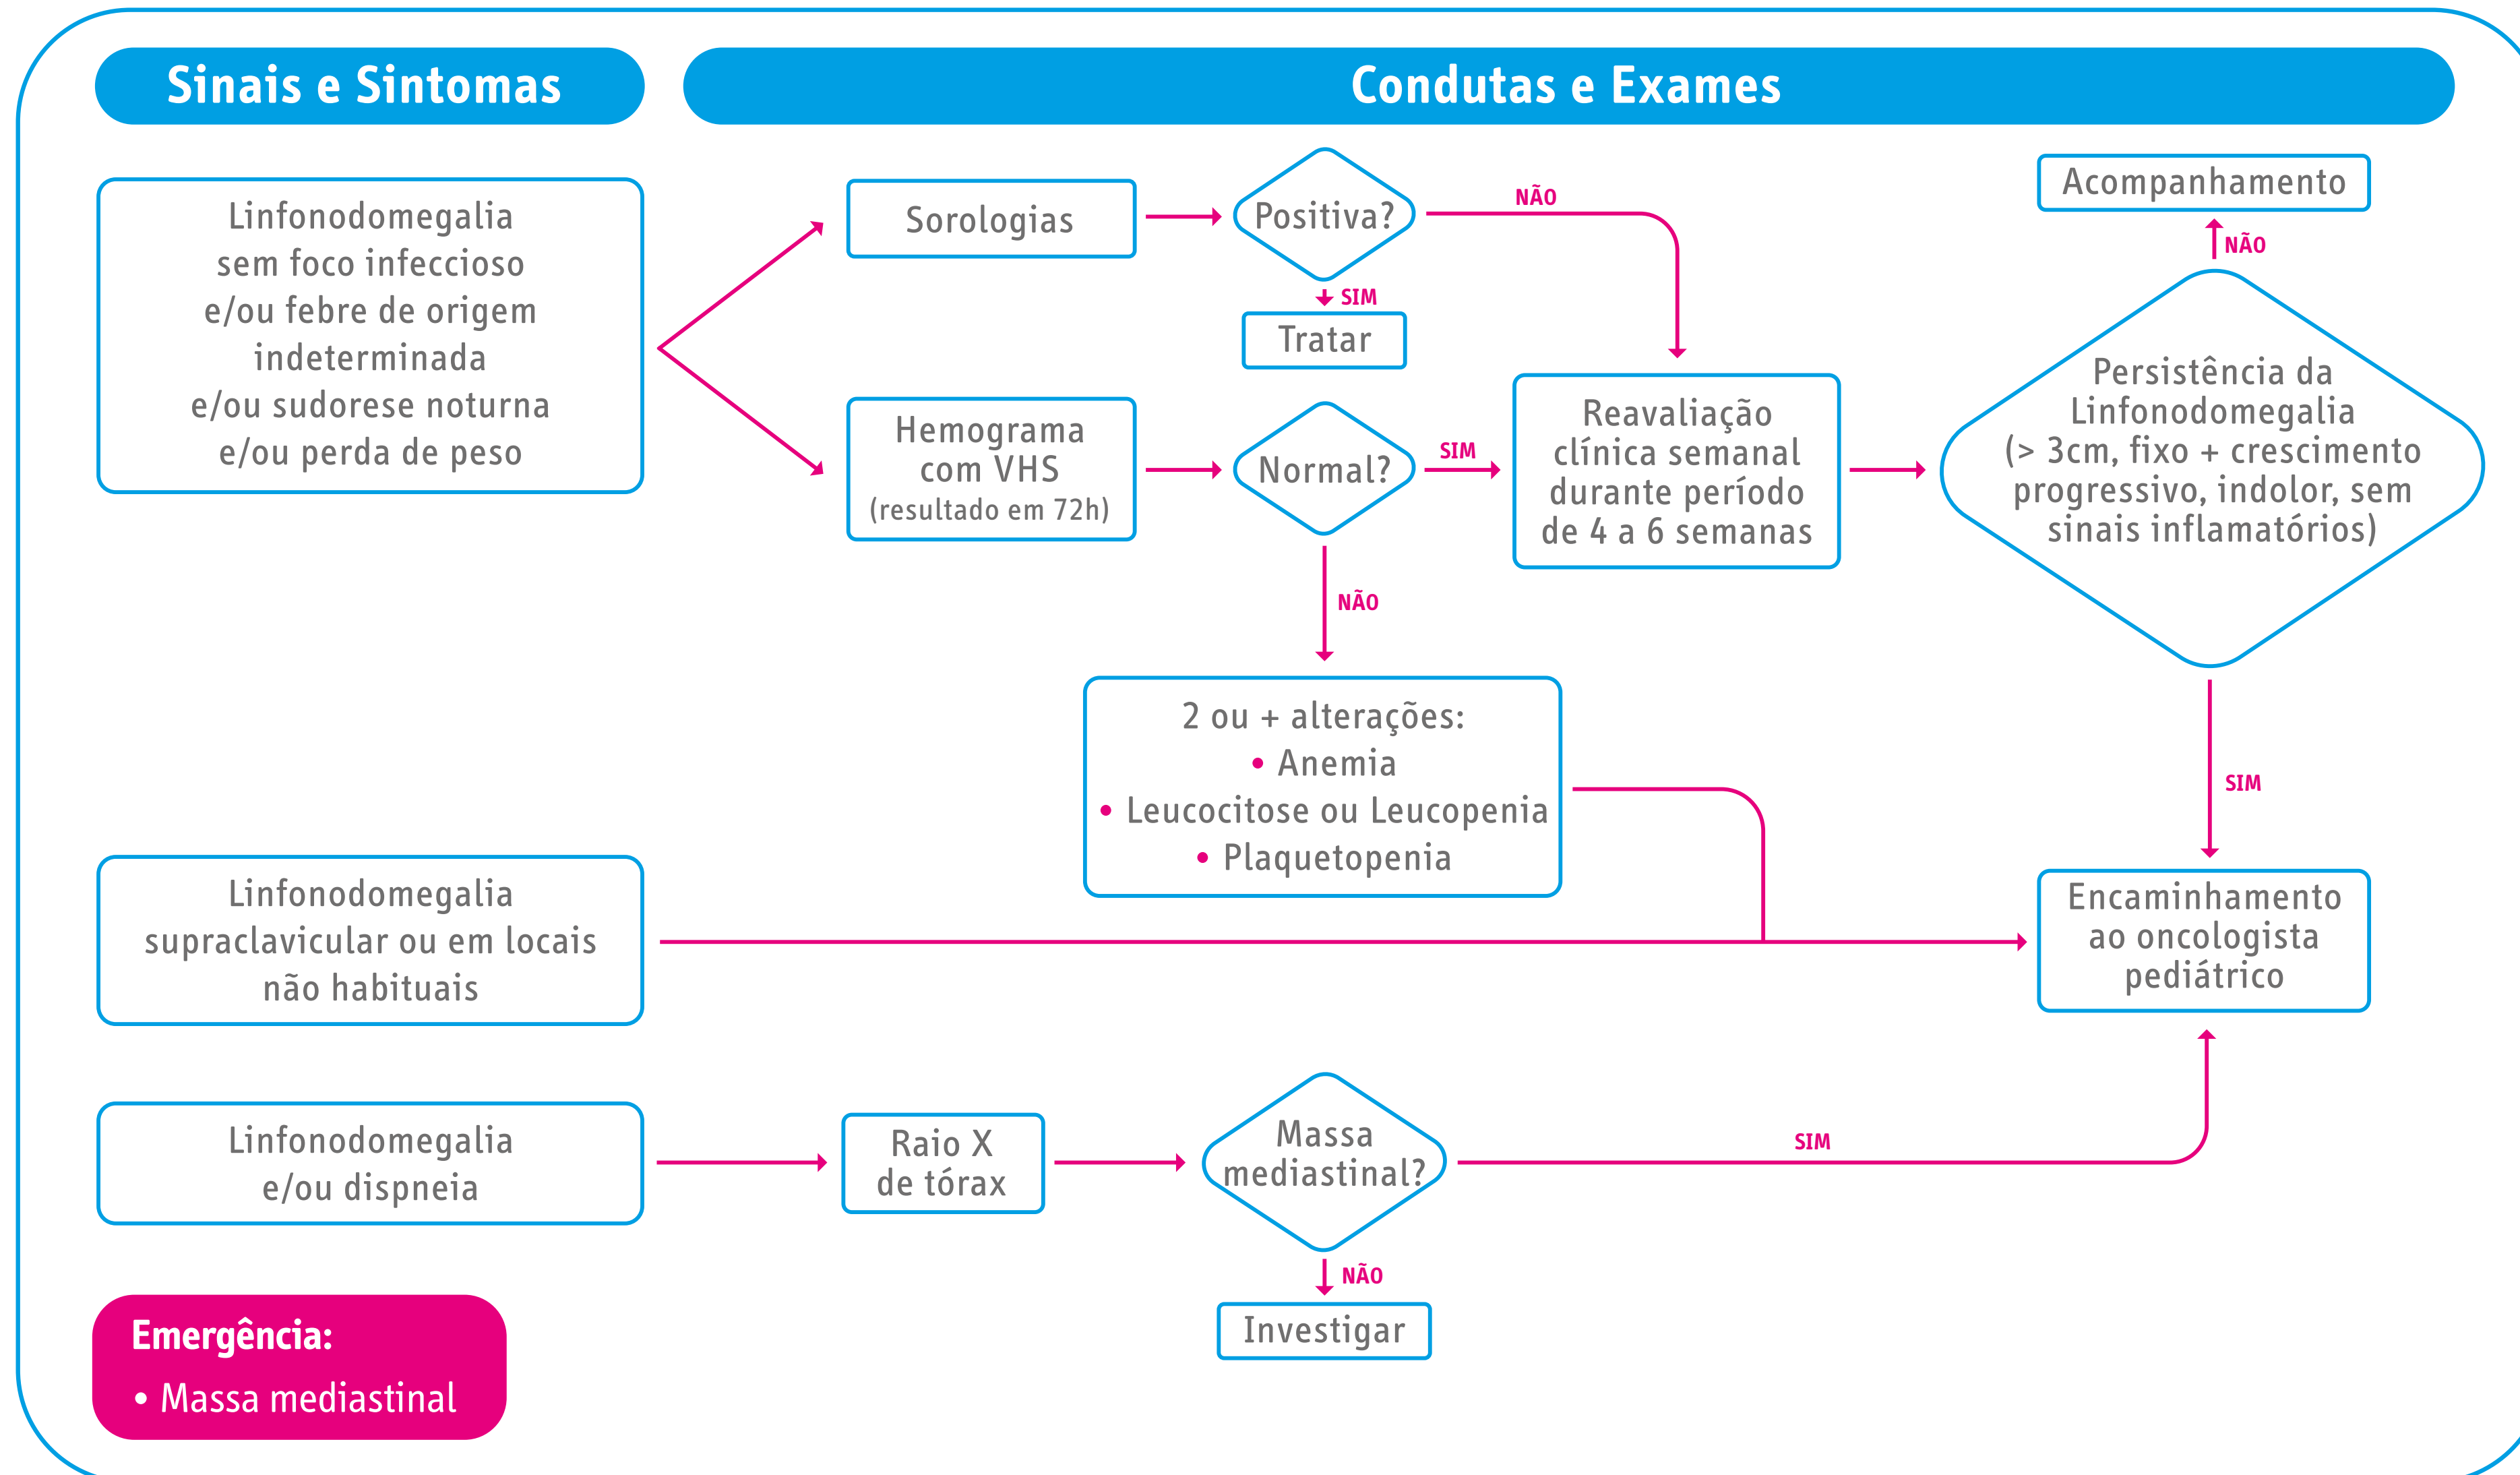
Sinais e Sintomas

Condutas e Exames

Linfonodomegalia sem foco infeccioso e/ou febre de origem indeterminada e/ou sudorese noturna e/ou perda de peso

Sorologias

Positiva?

NÃO

SIM

Tratar

Acompanhamento

NÃO

Hemograma com VHS (resultado em 72h)

Normal?

SIM

Reavaliação clínica semanal durante período de 4 a 6 semanas

Persistência da Linfonodomegalia (> 3cm, fixo + crescimento progressivo, indolor, sem sinais inflamatórios)

NÃO

2 ou + alterações:
• Anemia
• Leucocitose ou Leucopenia
• Plaquetopenia

SIM

Linfonodomegalia supraclavicular ou em locais não habituais

Encaminhamento ao oncologista pediátrico

Linfonodomegalia e/ou dispneia

Raio X de tórax

Massa mediastinal?

SIM

NÃO

Investigar

Emergência:
• Massa mediastinal